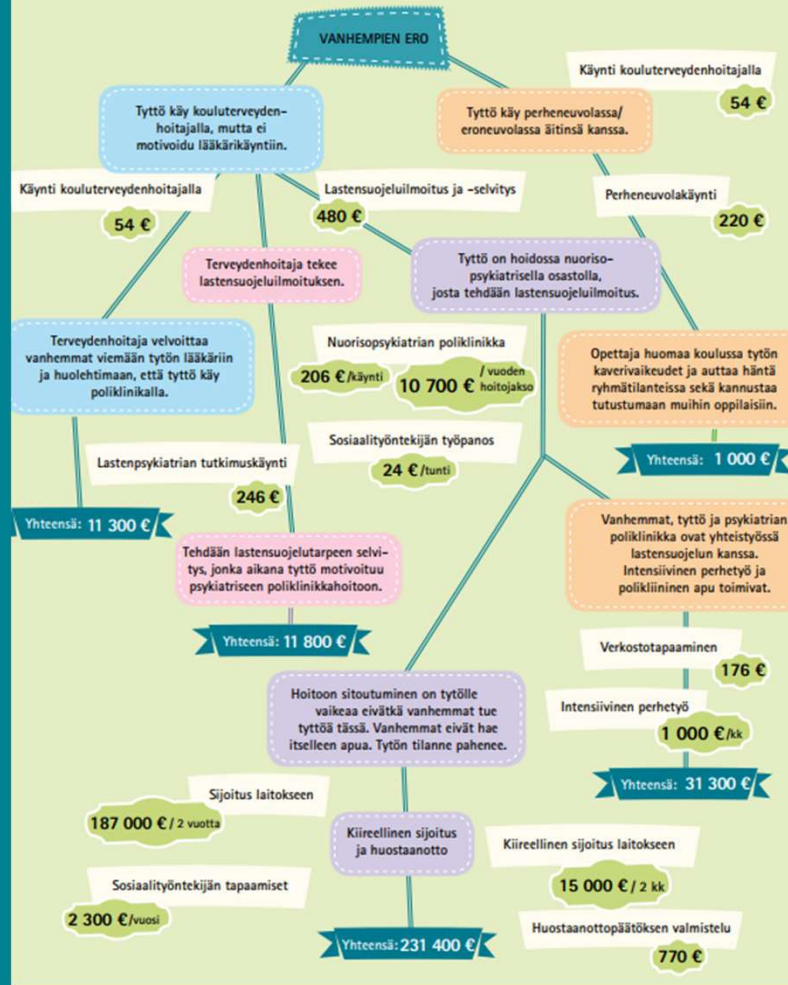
VANHEMPIEN ERO

Tyttö käy kouluterveydenhoitajalla, mutta ei motivoidu lääkärikäyntiin.

Käynti kouluterveydenhoitajalla

54 €

Lastensuojeluilmoitus ja -selvitys

480 €

Tyttö käy perheneuvolassa/ eroneuvolassa äitinsä kanssa.

Käynti kouluterveydenhoitajalla

54 €

Perheneuvolakäynti

220 €

Terveydenhoitaja tekee lastensuojeluilmoituksen.

Tyttö on hoidossa nuorisopsykiatrisella osastolla, josta tehdään lastensuojeluilmoitus.

Terveydenhoitaja velvoittaa vanhemmat viemään tytön lääkäriin ja huolehtimaan, että tyttö käy poliklinikalla.

Nuorisopsykiatrian poliklinikka

206 €/käynti

10 700 € / vuoden hoitojakso

Opettaja huomaa koulussa tytön kaverivaikeudet ja auttaa häntä ryhmätilanteissa sekä kannustaa tutustumaan muihin oppilaisiin.

Sosiaalityöntekijän työpanos

24 €/tunti

Yhteensä: 1 000 €

Lastenpsykiatrian tutkimuskäynti

246 €

Yhteensä: 11 300 €

Tehdään lastensuojelutarpeen selvitys, jonka aikana tyttö motivoituu psykiatriseen poliklinikkahoitoon.

Vanhemmat, tyttö ja psykiatrian poliklinikka ovat yhteistyössä lastensuojelun kanssa. Intensiivinen perhetyö ja polikliininen apu toimivat.

Yhteensä: 11 800 €

Verkostotapaaminen

176 €

Hoitoon sitoutuminen on tytölle vaikeaa eivätkä vanhemmat tue tyttöä tässä. Vanhemmat eivät hae itselleen apua. Tytön tilanne pahenee.

Intensiivinen perhetyö

1 000 €/kk

Yhteensä: 31 300 €

Sijoitus laitokseen

187 000 € / 2 vuotta

Kiireellinen sijoitus ja huostaanotto

Kiireellinen sijoitus laitokseen

Sosiaalityöntekijän tapaamiset

15 000 € / 2 kk

2 300 €/vuosi

Huostaanottopäätöksen valmistelu

Yhteensä: 231 400 €

770 €